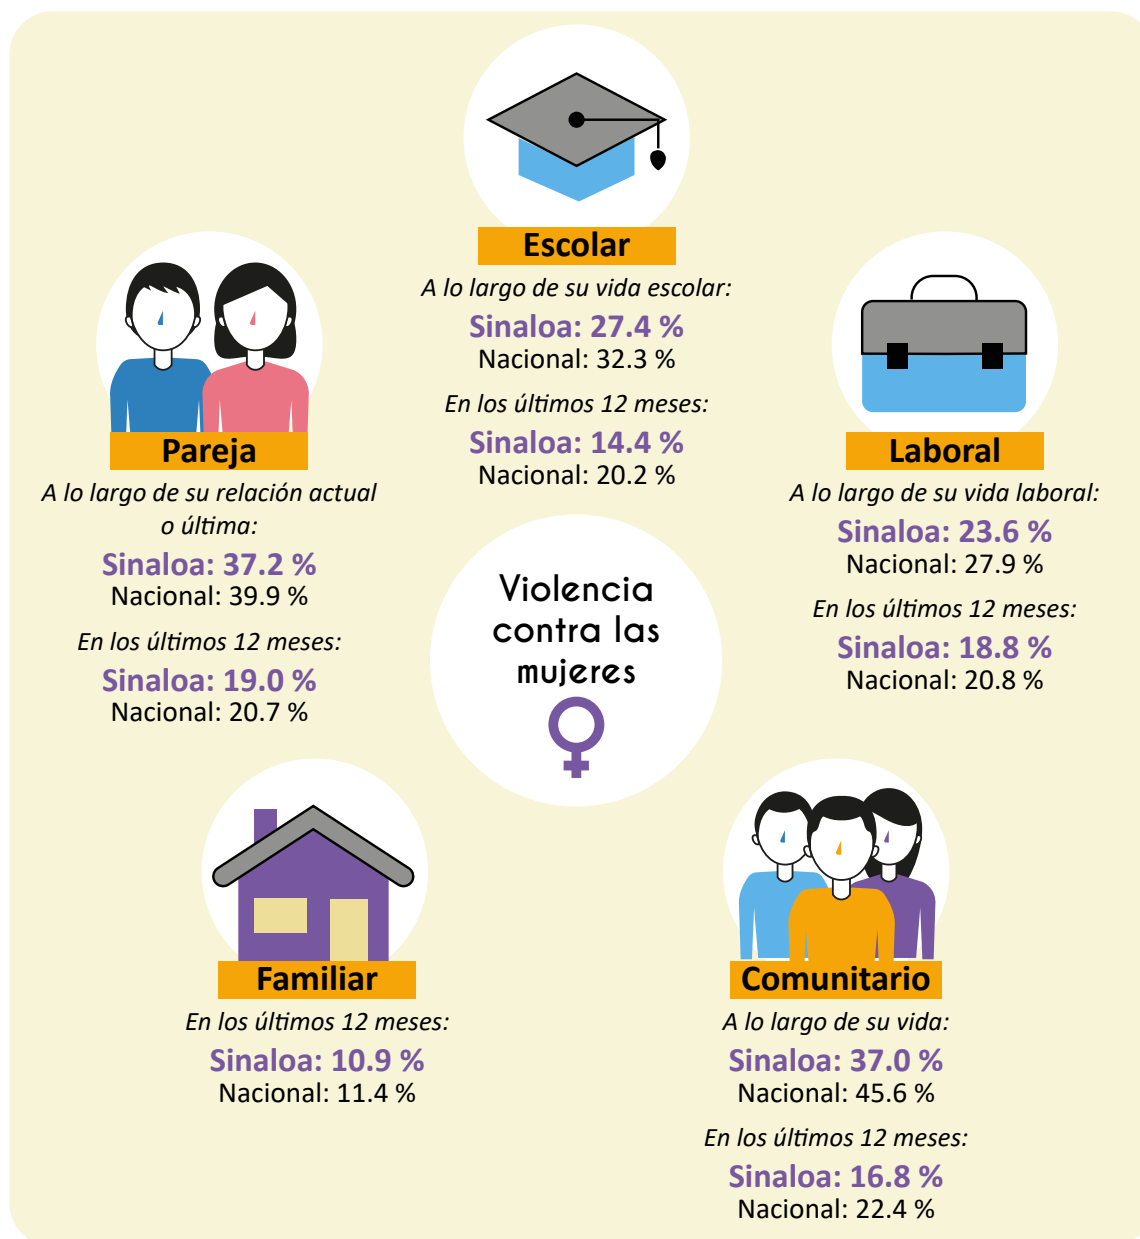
Escolar

A lo largo de su vida escolar:
Sinaloa: 27.4 %
Nacional: 32.3 %

En los últimos 12 meses:
Sinaloa: 14.4 %
Nacional: 20.2 %

Pareja

A lo largo de su relación actual o última:
Sinaloa: 37.2 %
Nacional: 39.9 %

En los últimos 12 meses:
Sinaloa: 19.0 %
Nacional: 20.7 %

Laboral

A lo largo de su vida laboral:
Sinaloa: 23.6 %
Nacional: 27.9 %

En los últimos 12 meses:
Sinaloa: 18.8 %
Nacional: 20.8 %

Violencia contra las mujeres

Familiar

En los últimos 12 meses:
Sinaloa: 10.9 %
Nacional: 11.4 %

Comunitario

A lo largo de su vida:
Sinaloa: 37.0 %
Nacional: 45.6 %

En los últimos 12 meses:
Sinaloa: 16.8 %
Nacional: 22.4 %